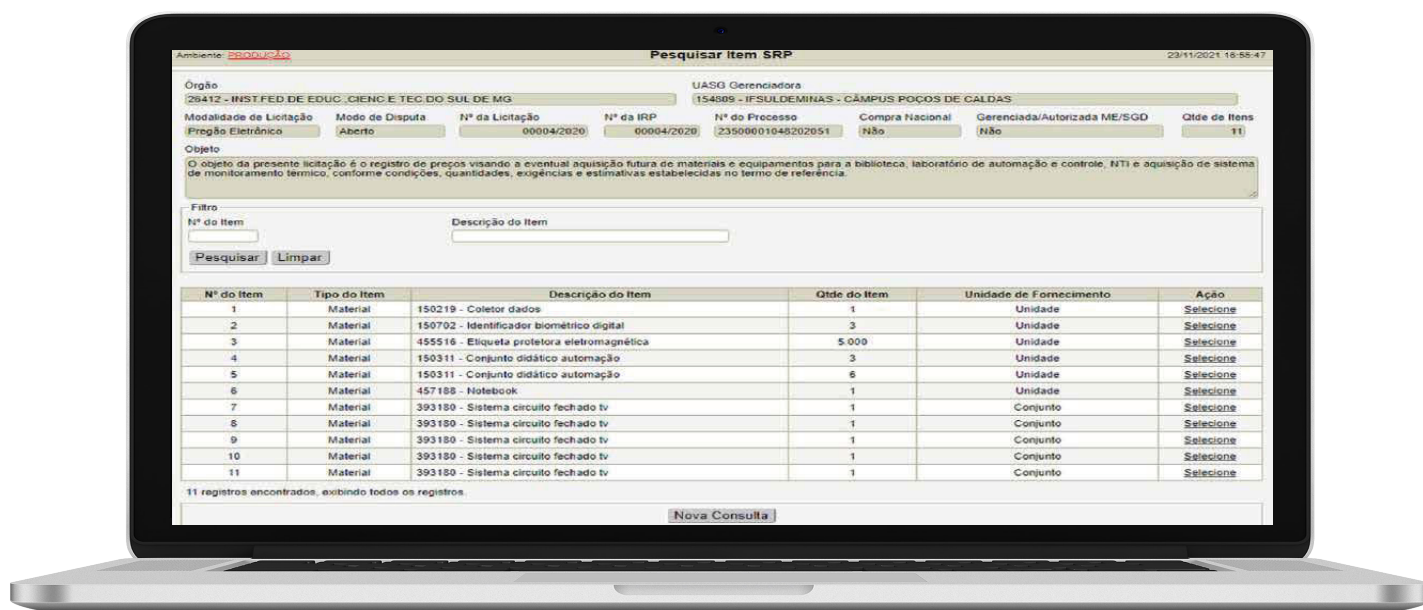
Ambiente: PRODUÇÃO

Pesquisar Item SRP

23/11/2021 16:55:47

Órgão
26412 - INST.FED.DE EDUC.,CIENC.E TEC.DO SUL DE MG

UASG Gerenciadora
154809 - IFSULDEMINAS - CÂMPUS POÇOS DE CALDAS

Modalidade de Licitação
Pregão Eletrônico

Modo de Disputa
Aberto

Nº da Licitação
00004/2020

Nº da IRP
00004/2020

Nº do Processo
23500001048202051

Compra Nacional
Não

Gerenciada/Autorizada ME/SGD
Não

Qtde de Itens
11

Objeto
O objeto da presente licitação é o registro de preços visando a eventual aquisição futura de materiais e equipamentos para a biblioteca, laboratório de automação e controle, NTI e aquisição de sistema de monitoramento térmico, conforme condições, quantidades, exigências e estimativas estabelecidas no termo de referência.

Filtro
Nº do Item
Descrição do Item

Pesquisar Limpar

| Nº do Item | Tipo do Item | Descrição do Item | Qtde do Item | Unidade de Fornecimento | Ação |
|---|---|---|---|---|---|
| 1 | Material | 150219 - Coletor dados | 1 | Unidade | Selecione |
| 2 | Material | 150702 - Identificador biométrico digital | 3 | Unidade | Selecione |
| 3 | Material | 455516 - Etiqueta protetora eletromagnética | 5.000 | Unidade | Selecione |
| 4 | Material | 150311 - Conjunto didático automação | 3 | Unidade | Selecione |
| 5 | Material | 150311 - Conjunto didático automação | 6 | Unidade | Selecione |
| 6 | Material | 457188 - Notebook | 1 | Unidade | Selecione |
| 7 | Material | 393180 - Sistema circuito fechado tv | 1 | Conjunto | Selecione |
| 8 | Material | 393180 - Sistema circuito fechado tv | 1 | Conjunto | Selecione |
| 9 | Material | 393180 - Sistema circuito fechado tv | 1 | Conjunto | Selecione |
| 10 | Material | 393180 - Sistema circuito fechado tv | 1 | Conjunto | Selecione |
| 11 | Material | 393180 - Sistema circuito fechado tv | 1 | Conjunto | Selecione |

11 registros encontrados, exibindo todos os registros.

Nova Consulta